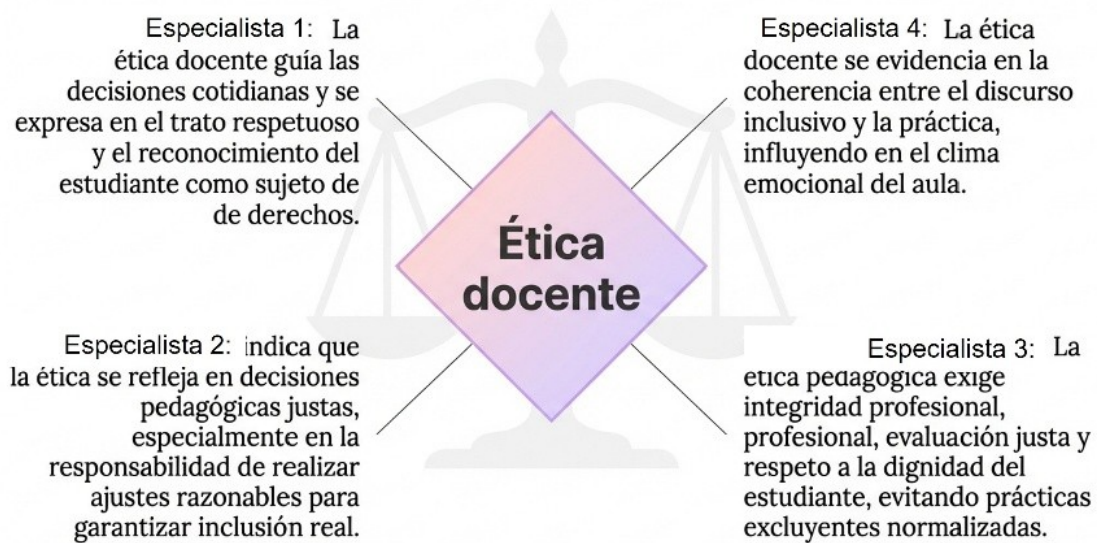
Especialista 1: La ética docente guía las decisiones cotidianas y se expresa en el trato respetuoso y el reconocimiento del estudiante como sujeto de de derechos.

Especialista 4: La ética docente se evidencia en la coherencia entre el discurso inclusivo y la práctica, influyendo en el clima emocional del aula.

Ética docente

Especialista 2: indica que la ética se refleja en decisiones pedagógicas justas, especialmente en la responsabilidad de realizar ajustes razonables para garantizar inclusión real.

Especialista 3: La etica pedagogica exige integridad profesional, profesional, evaluación justa y respeto a la dignidad del estudiante, evitando prácticas excluyentes normalizadas.